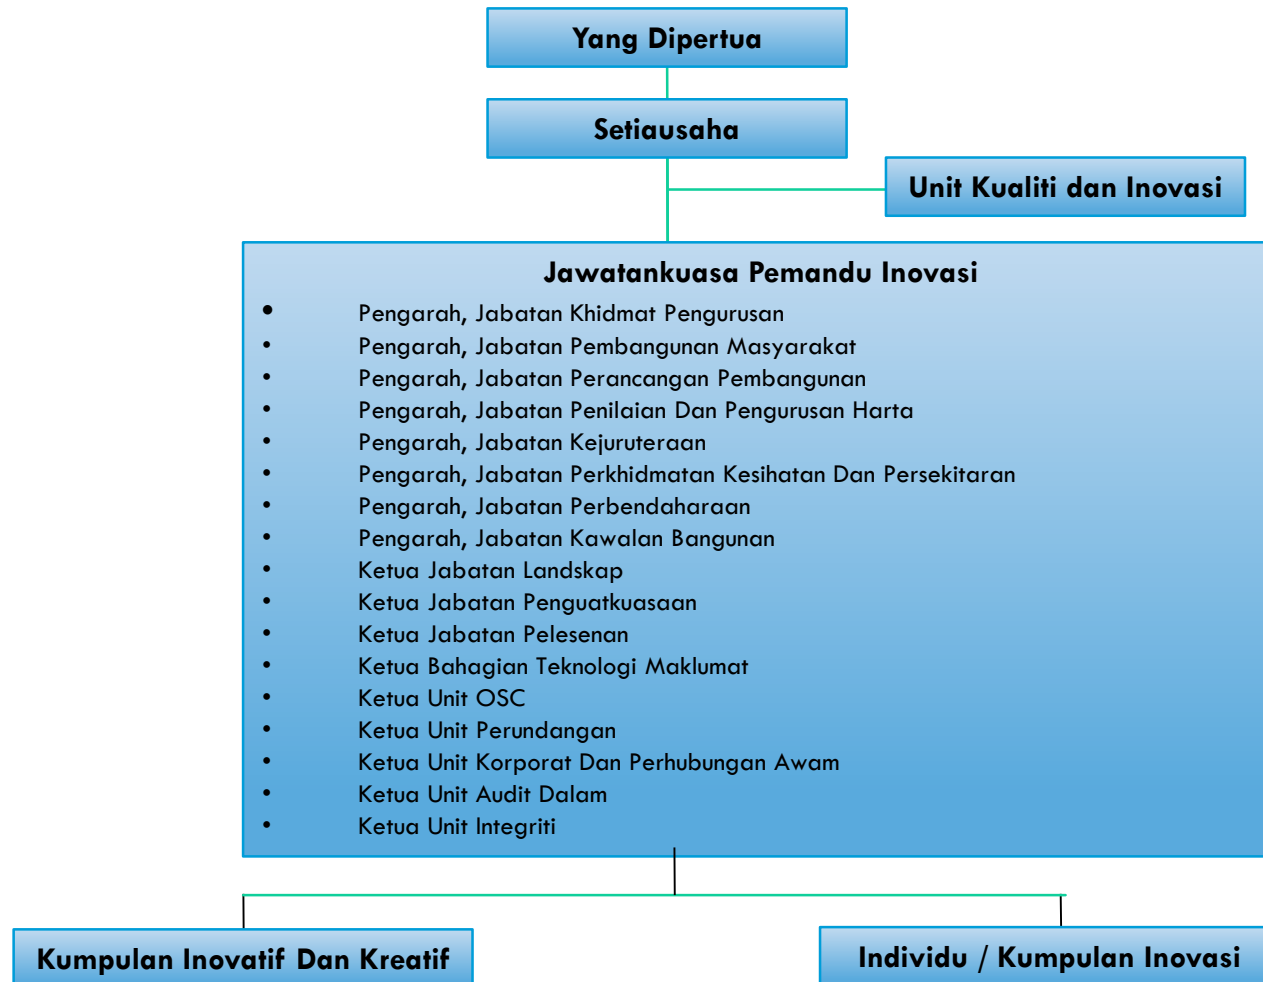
Yang Dipertua

Setiausaha

Unit Kualiti dan Inovasi

Jawatankuasa Pemandu Inovasi

- Pengarah, Jabatan Khidmat Pengurusan
- Pengarah, Jabatan Pembangunan Masyarakat
- Pengarah, Jabatan Perancangan Pembangunan
- Pengarah, Jabatan Penilaian Dan Pengurusan Harta
- Pengarah, Jabatan Kejuruteraan
- Pengarah, Jabatan Perkhidmatan Kesihatan Dan Persekitaran
- Pengarah, Jabatan Perbendaharaan
- Pengarah, Jabatan Kawalan Bangunan
- Ketua Jabatan Landskap
- Ketua Jabatan Penguatkuasaan
- Ketua Jabatan Pelesenan
- Ketua Bahagian Teknologi Maklumat
- Ketua Unit OSC
- Ketua Unit Perundangan
- Ketua Unit Korporat Dan Perhubungan Awam
- Ketua Unit Audit Dalam
- Ketua Unit Integriti

Kumpulan Inovatif Dan Kreatif

Individu / Kumpulan Inovasi